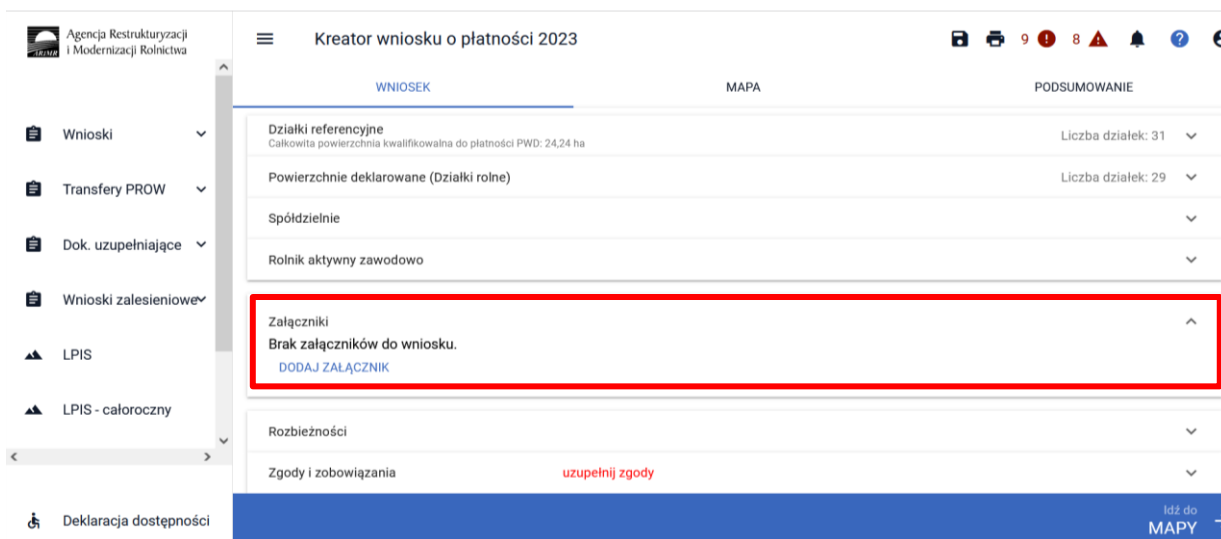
Agencja Restrukturyzacji i Modernizacji Rolnictwa

ARiMR

Wnioski

Transfery PROW

Dok. uzupełniające

Wnioski zalesieniowe

LPIS

LPIS - całoroczny

Deklaracja dostępności

Kreator wniosku o płatności 2023

9 8

WNIOSEK

MAPA

PODSUMOWANIE

Działki referencyjne
Całkowita powierzchnia kwalifikowalna do płatności PWD: 24,24 ha

Liczba działek: 31

Powierzchnie deklarowane (Działki rolne)

Liczba działek: 29

Spółdzielnie

Rolnik aktywny zawodowo

Załączniki

Brak załączników do wniosku.

DODAJ ZAŁĄCZNIK

Rozbieżności

Zgody i zobowiązania

uzupełnij zgody

Idź do
MAPY